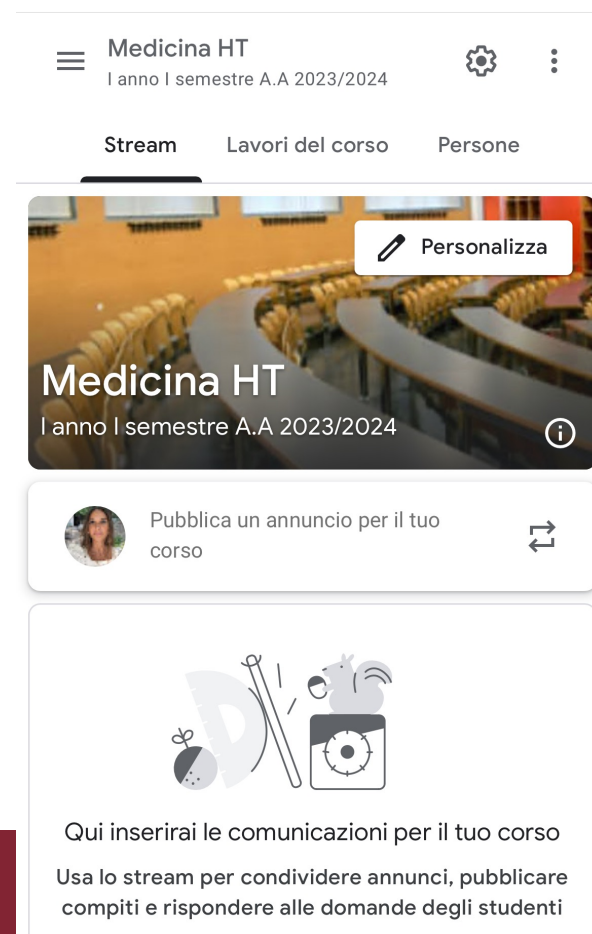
Medicina HT
I anno I semestre A.A 2023/2024

Stream
Lavori del corso
Persone

Personalizza

Medicina HT
I anno I semestre A.A 2023/2024

Pubblica un annuncio per il tuo corso

Qui inserirai le comunicazioni per il tuo corso

Usa lo stream per condividere annunci, pubblicare compiti e rispondere alle domande degli studenti